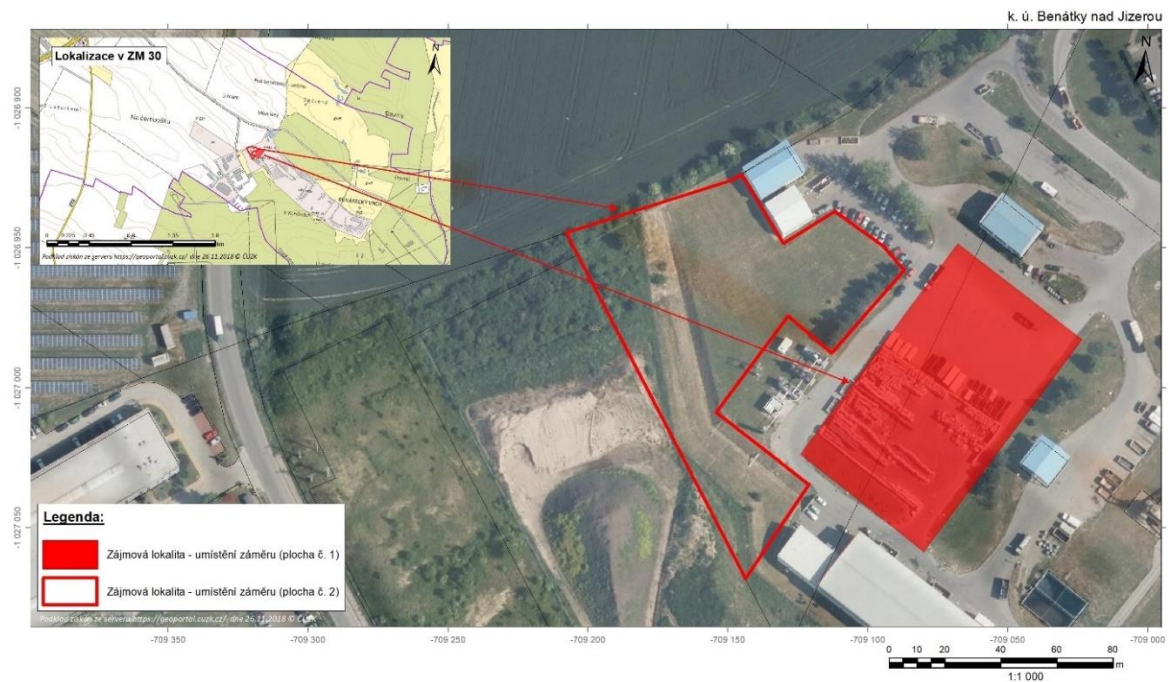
k. ú. Benátky nad Jizerou

Lokalizace v ZM 30

Na Černodůlku

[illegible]

0 0,225 0,45 0,9 1,35 1,8 km

Podklad získán ze serveru https://geoportal.cuzk.cz/; dne 26.11.2018 © ČÚZK

-1 026 900

-1 026 950

-1 027 000

-1 027 050

Legenda:

Zájmová lokalita - umístění záměru (plocha č. 1)

Zájmová lokalita - umístění záměru (plocha č. 2)

Podklad získán ze serveru https://geoportal.cuzk.cz/; dne 26.11.2018 © ČÚZK

-709 350

-709 300

-709 250

-709 200

-709 150

-709 100

-709 050

-709 000

0 10 20 40 60 80 m

1:1 000